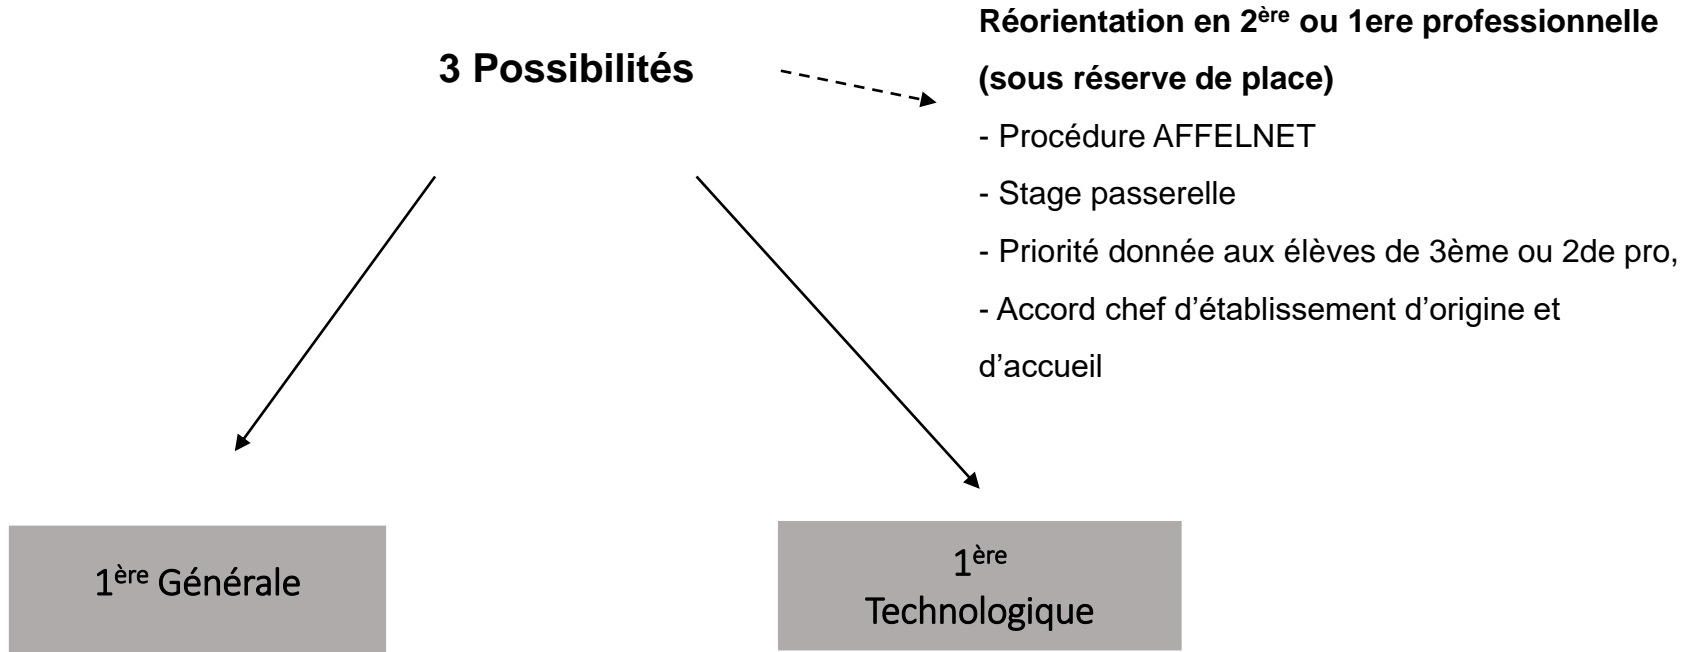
3 Possibilités

Réorientation en 2$^{ère}$ ou 1ere professionnelle (sous réserve de place)

- Procédure AFFELNET
- Stage passerelle
- Priorité donnée aux élèves de 3ème ou 2de pro,
- Accord chef d'établissement d'origine et d'accueil

1$^{ère}$ Générale

1$^{ère}$ Technologique